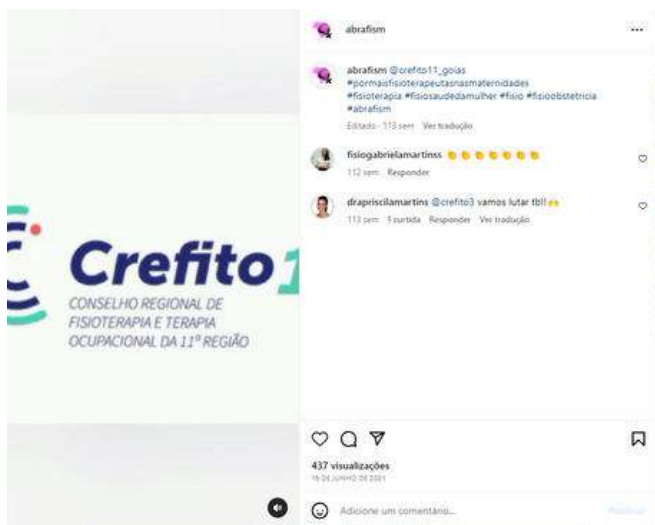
Crefito 1

CONSELHO REGIONAL DE FISIOTERAPIA E TERAPIA OCUPACIONAL DA 11ª REGIÃO

abrafism ...

abrafism @crefito11_goias #pormaisfisioterapeutasnasmaternidades #fisioterapia #fisiosaudedamulher #fisio #fisioobstetricia #abrafism

Editado · 113 sem Ver tradução

fisiogabrielamartinss 👏👏👏👏👏👏👏

112 sem Responder

drapriscilamartins @crefito3 vamos lutar tb!!🙌

113 sem 1 curtida Responder Ver tradução

437 visualizações

16 DE JUNHO DE 2021

Adicione um comentário...

Publicar